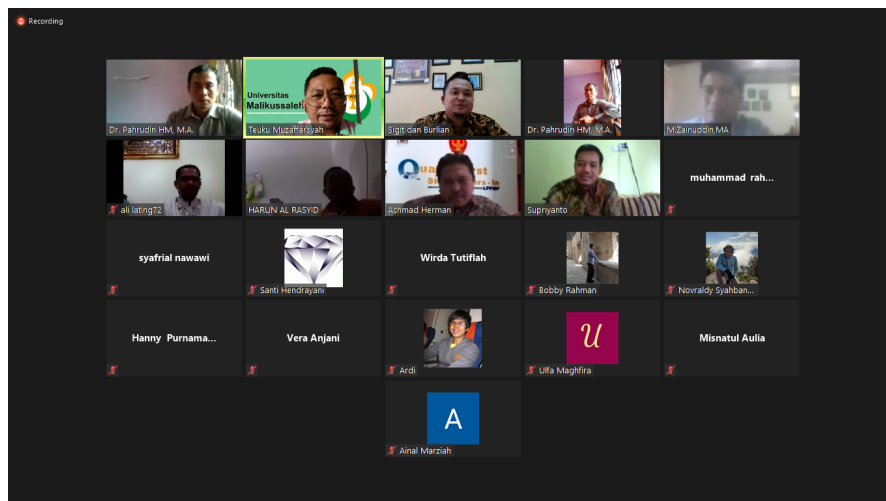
Recording

Universitas Malikussaleh

Dr. Pahrudin HM. M.A.
Teuku Muzaffarsyah
Sigit dan Burlian
Dr. Pahrudin HM. M.A.
M.Zainuddin.MA

ali lating72
HARUN AL RASYID
Achmad Herman
Supriyanto
muhammad rah...

syafrial nawawi
Santi Hendrayani
Wirda Tutiflah
Bobby Rahman
Novraldy Syahban...

Hanny Purnama...
Vera Anjani
Ardi
U
Ulfa Maghfira
Misnatul Aulia

A
Ainal Marziah